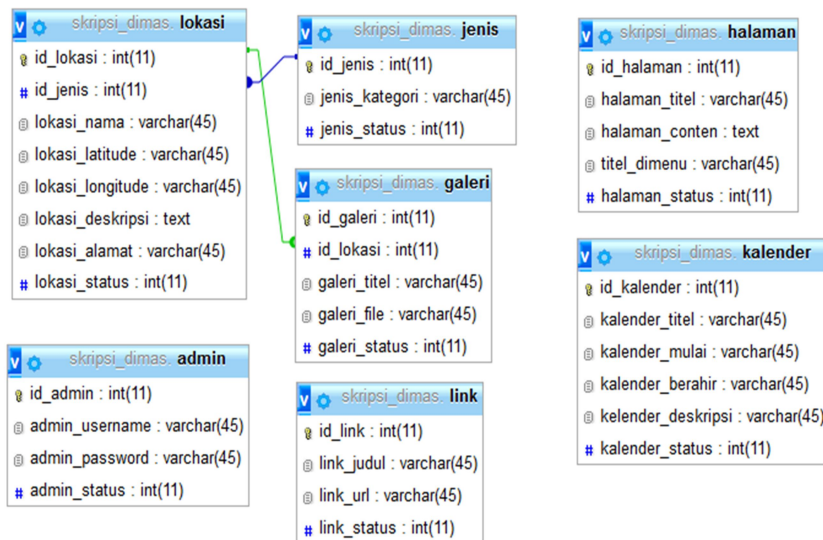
v skripsi_dimas. lokasi
id_lokasi : int(11)
# id_jenis : int(11)
lokasi_nama : varchar(45)
lokasi_latitude : varchar(45)
lokasi_longitude : varchar(45)
lokasi_deskripsi : text
lokasi_alamat : varchar(45)
# lokasi_status : int(11)

v skripsi_dimas. jenis
id_jenis : int(11)
jenis_kategori : varchar(45)
# jenis_status : int(11)

v skripsi_dimas. halaman
id_halaman : int(11)
halaman_titel : varchar(45)
halaman_conten : text
titel_dimenu : varchar(45)
# halaman_status : int(11)

v skripsi_dimas. galeri
id_galeri : int(11)
# id_lokasi : int(11)
galeri_titel : varchar(45)
galeri_file : varchar(45)
# galeri_status : int(11)

v skripsi_dimas. kalender
id_kalender : int(11)
kalender_titel : varchar(45)
kalender_mulai : varchar(45)
kalender_berahir : varchar(45)
kelender_deskripsi : varchar(45)
# kalender_status : int(11)

v skripsi_dimas. admin
id_admin : int(11)
admin_username : varchar(45)
admin_password : varchar(45)
# admin_status : int(11)

v skripsi_dimas. link
id_link : int(11)
link_judul : varchar(45)
link_url : varchar(45)
# link_status : int(11)